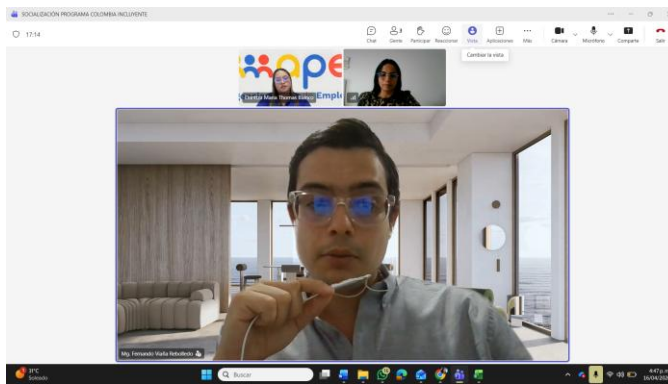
SOCIALIZACIÓN PROGRAMA COLOMBIA INCLUYENTE

17:14

Chat Gente Participar Reaccionar Vista Aplicaciones Más Cámara Micrófono Compartir Salir

Cambiar la vista

Danitza María Thomas Valent

Empl

Mg. Fernando Viaña Rebolledo

31°C Soleado

Buscar

4:47 p.m. 16/04/202